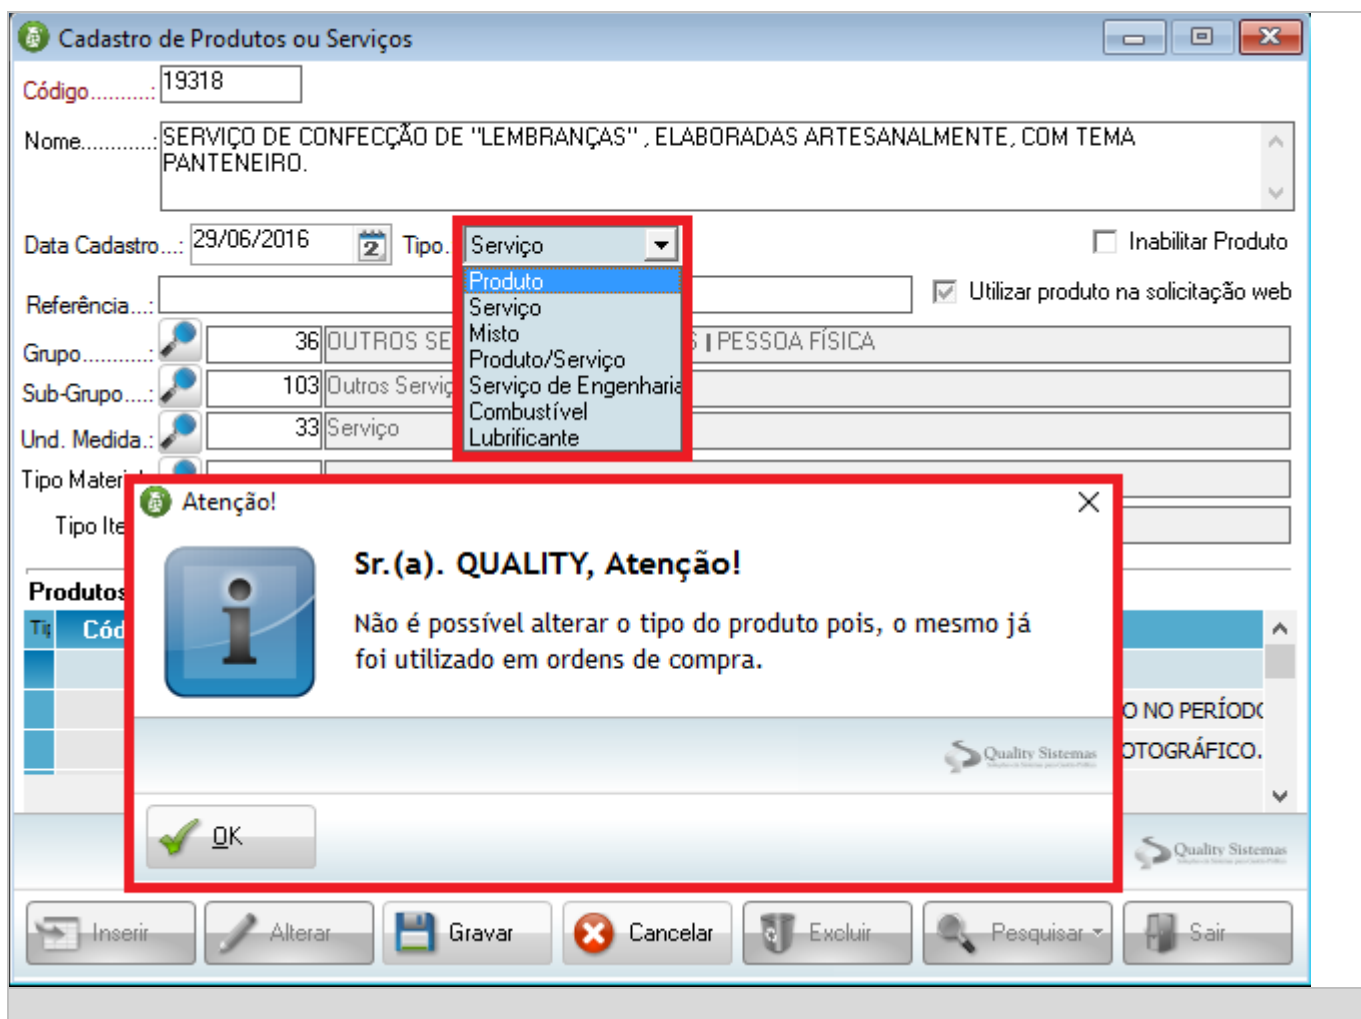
Cadastro de Produtos ou Serviços

Código..........: 19318

Nome............: SERVIÇO DE CONFECÇÃO DE "LEMBRANÇAS" , ELABORADAS ARTESANALMENTE, COM TEMA PANTENEIRO.

Data Cadastro...: 29/06/2016 Tipo. Serviço

Inabilitar Produto

Produto
Serviço
Misto
Produto/Serviço
Serviço de Engenharia
Combustível
Lubrificante

Referência...:

Utilizar produto na solicitação web

Grupo..........: 36 OUTROS SE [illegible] S I PESSOA FÍSICA

Sub-Grupo....: 103 Outros Servi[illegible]

Und. Medida.: 33 Serviço

Tipo Materi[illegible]

Tipo Ite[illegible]

Produtos

Ti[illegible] Cód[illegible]

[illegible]O NO PERÍODO
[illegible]OTOGRÁFICO.

Atenção!

Sr.(a). QUALITY, Atenção!

Não é possível alterar o tipo do produto pois, o mesmo já foi utilizado em ordens de compra.

Quality Sistemas

OK

Quality Sistemas

Inserir Alterar Gravar Cancelar Excluir Pesquisar Sair